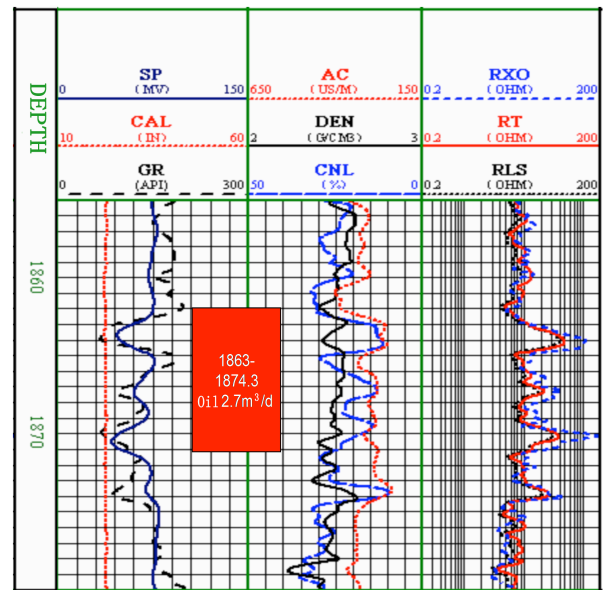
DEPTH

| SP (MV) 0 — 150 | AC (US/M) 650 — 150 | RXO (OHM) 0.2 — 200 |
|---|---|---|
| CAL (IN) 10 — 60 | DEN (G/CM3) 2 — 3 | RT (OHM) 0.2 — 200 |
| GR (API) 0 — 300 | CNL (%) 50 — 0 | RLS (OHM) 0.2 — 200 |

1860

1870

1863-1874.3 0il 2.7m$^3$/d